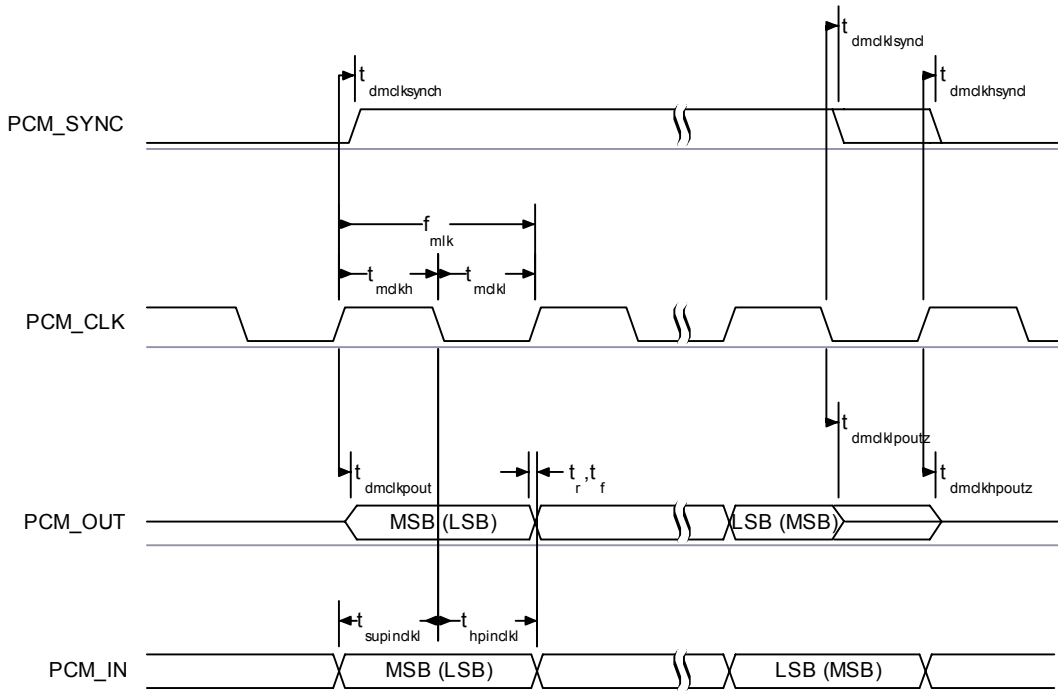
$t_{dmclklsynd}$

$t_{dmclksynch}$

$t_{dmclkhsynd}$

PCM_SYNC

$f_{mlk}$

$t_{mclkh}$

$t_{mclkl}$

PCM_CLK

$t_{dmclklpoutz}$

$t_{dmclkpout}$

$t_r, t_f$

$t_{dmclkhpoutz}$

PCM_OUT

MSB (LSB)

LSB (MSB)

$t_{supinclkl}$

$t_{hpinclkl}$

PCM_IN

MSB (LSB)

LSB (MSB)